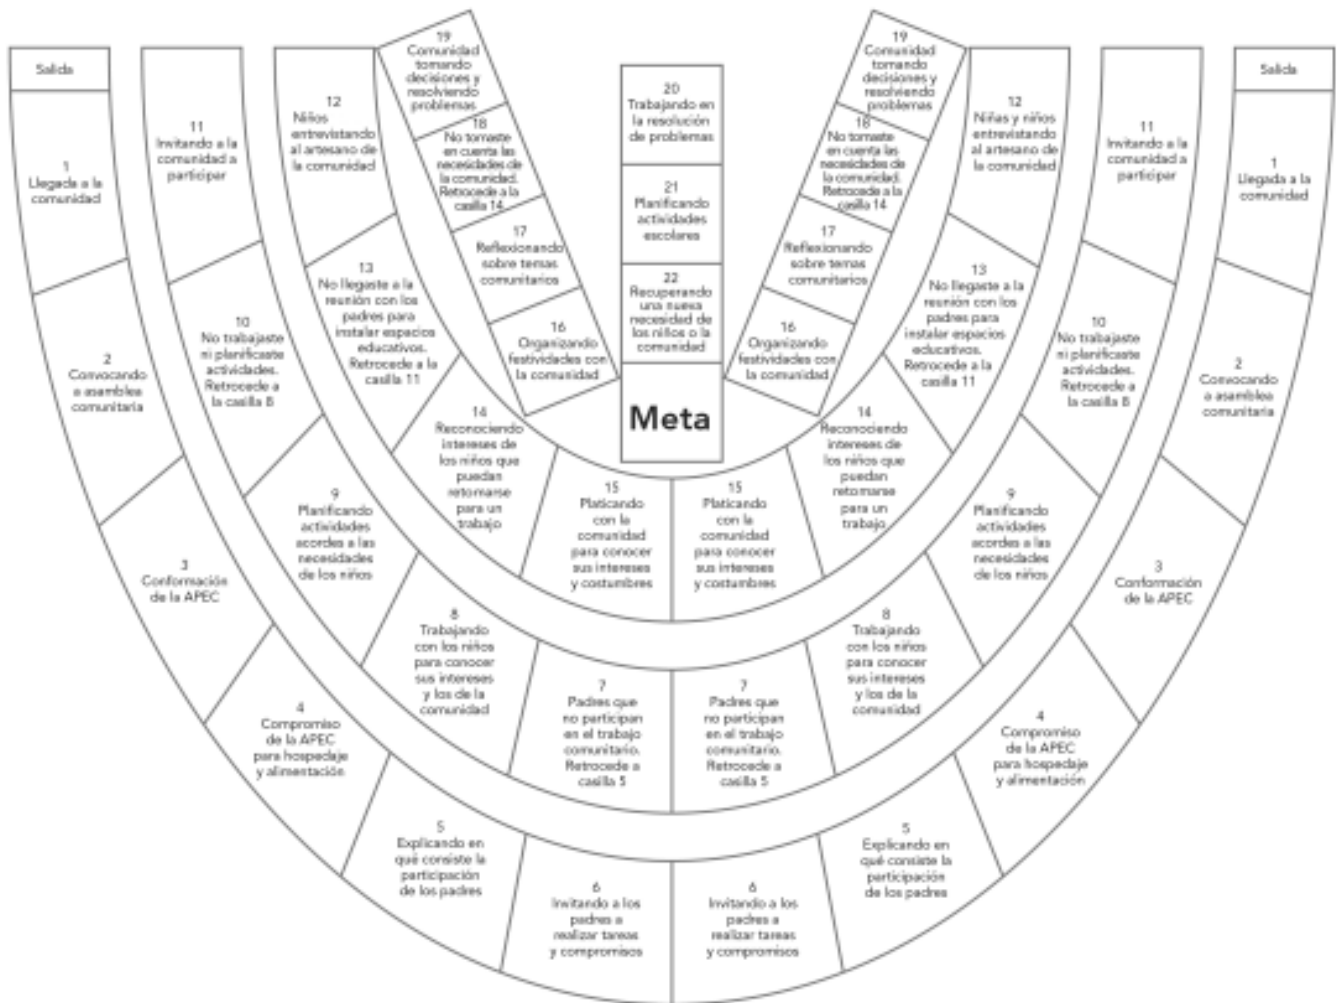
Salida

1
Llegada a la comunidad

2
Convocando a asamblea comunitaria

3
Conformación de la APEC

4
Compromiso de la APEC para hospedaje y alimentación

5
Explicando en qué consiste la participación de los padres

6
Invitando a los padres a realizar tareas y compromisos

7
Padres que no participan en el trabajo comunitario. Retrocede a casilla 5

8
Trabajando con los niños para conocer sus intereses y los de la comunidad

9
Planificando actividades acordes a las necesidades de los niños

10
No trabajaste ni planificaste actividades. Retrocede a la casilla 8

11
Invitando a la comunidad a participar

12
Niños entrevistando al artesano de la comunidad

13
No llegaste a la reunión con los padres para instalar espacios educativos. Retrocede a la casilla 11

14
Reconociendo intereses de los niños que puedan retomarse para un trabajo

15
Platicando con la comunidad para conocer sus intereses y costumbres

16
Organizando festividades con la comunidad

17
Reflexionando sobre temas comunitarios

18
No tomaste en cuenta las necesidades de la comunidad. Retrocede a la casilla 14

19
Comunidad tomando decisiones y resolviendo problemas

20
Trabajando en la resolución de problemas

21
Planificando actividades escolares

22
Recuperando una nueva necesidad de los niños o la comunidad

Meta

19
Comunidad tomando decisiones y resolviendo problemas

18
No tomaste en cuenta las necesidades de la comunidad. Retrocede a la casilla 14

17
Reflexionando sobre temas comunitarios

16
Organizando festividades con la comunidad

15
Platicando con la comunidad para conocer sus intereses y costumbres

14
Reconociendo intereses de los niños que puedan retomarse para un trabajo

13
No llegaste a la reunión con los padres para instalar espacios educativos. Retrocede a la casilla 11

12
Niñas y niños entrevistando al artesano de la comunidad

11
Invitando a la comunidad a participar

10
No trabajaste ni planificaste actividades. Retrocede a la casilla 8

9
Planificando actividades acordes a las necesidades de los niños

8
Trabajando con los niños para conocer sus intereses y los de la comunidad

7
Padres que no participan en el trabajo comunitario. Retrocede a casilla 5

6
Invitando a los padres a realizar tareas y compromisos

5
Explicando en qué consiste la participación de los padres

4
Compromiso de la APEC para hospedaje y alimentación

3
Conformación de la APEC

2
Convocando a asamblea comunitaria

1
Llegada a la comunidad

Salida